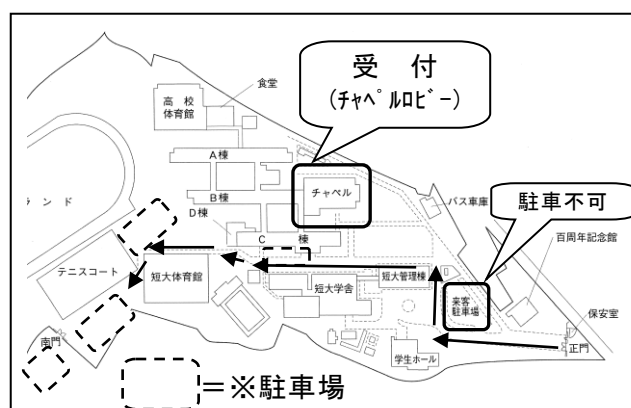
受　付
(ﾁｬﾍﾟﾙﾛﾋﾞｰ)

食堂

高校
体育館

A棟

B棟

D棟

チャペル

C 棟

バス車庫

駐車不可

百周年記念館

ンド

テニスコート

短大体育館

短大管理棟

短大学舎

来客
駐車場

保安室

学生ホール

正門

南門

=※駐車場